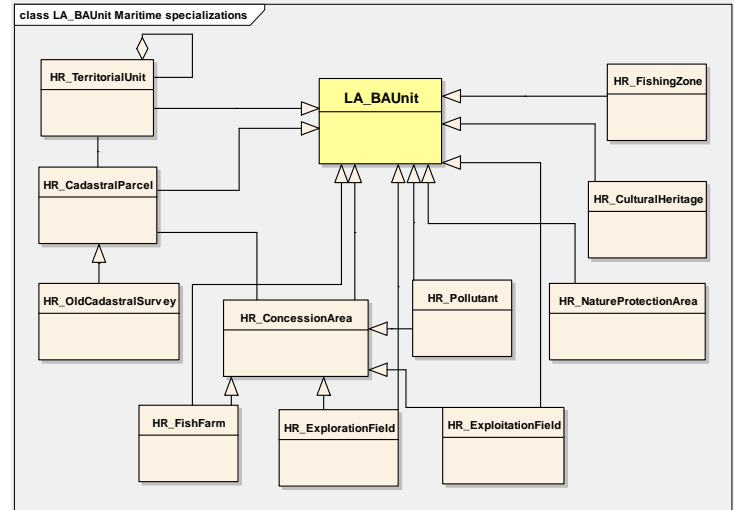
class LA_BAUnit Maritime specializations

HR_TerritorialUnit

LA_BAUnit

HR_FishingZone

HR_CadastralParcel

HR_CulturalHeritage

HR_OldCadastralSurvey

HR_ConcessionArea

HR_Pollutant

HR_NatureProtectionArea

HR_FishFarm

HR_ExplorationField

HR_ExploitationField